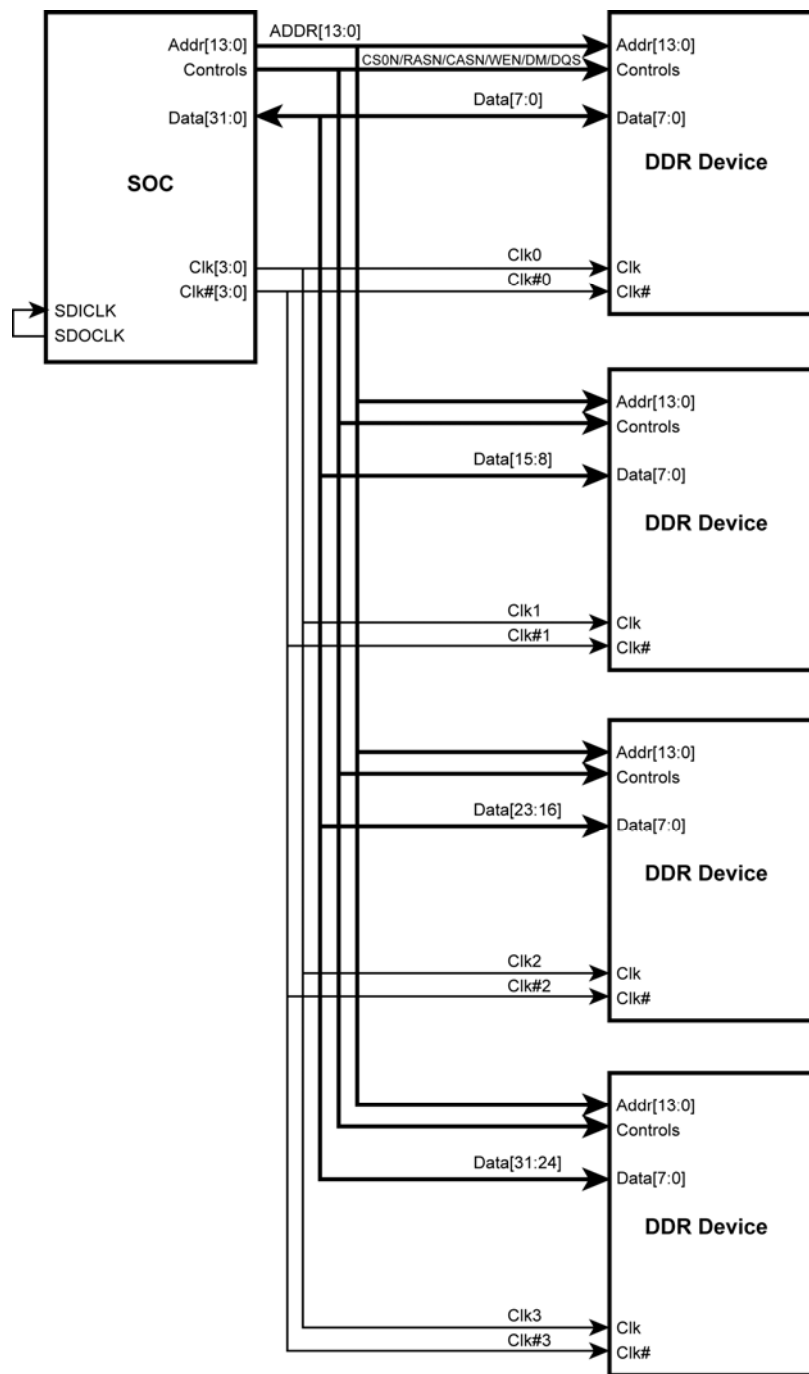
Addr[13:0]
Controls
Data[31:0]
SOC
Clk[3:0]
Clk#[3:0]
SDICLK
SDOCLK

ADDR[13:0]
CS0N/RASN/CASN/WEN/DM/DQS
Data[7:0]
Clk0
Clk#0

Addr[13:0]
Controls
Data[7:0]
DDR Device
Clk
Clk#

Data[15:8]
Clk1
Clk#1

Addr[13:0]
Controls
Data[7:0]
DDR Device
Clk
Clk#

Data[23:16]
Clk2
Clk#2

Addr[13:0]
Controls
Data[7:0]
DDR Device
Clk
Clk#

Data[31:24]
Clk3
Clk#3

Addr[13:0]
Controls
Data[7:0]
DDR Device
Clk
Clk#